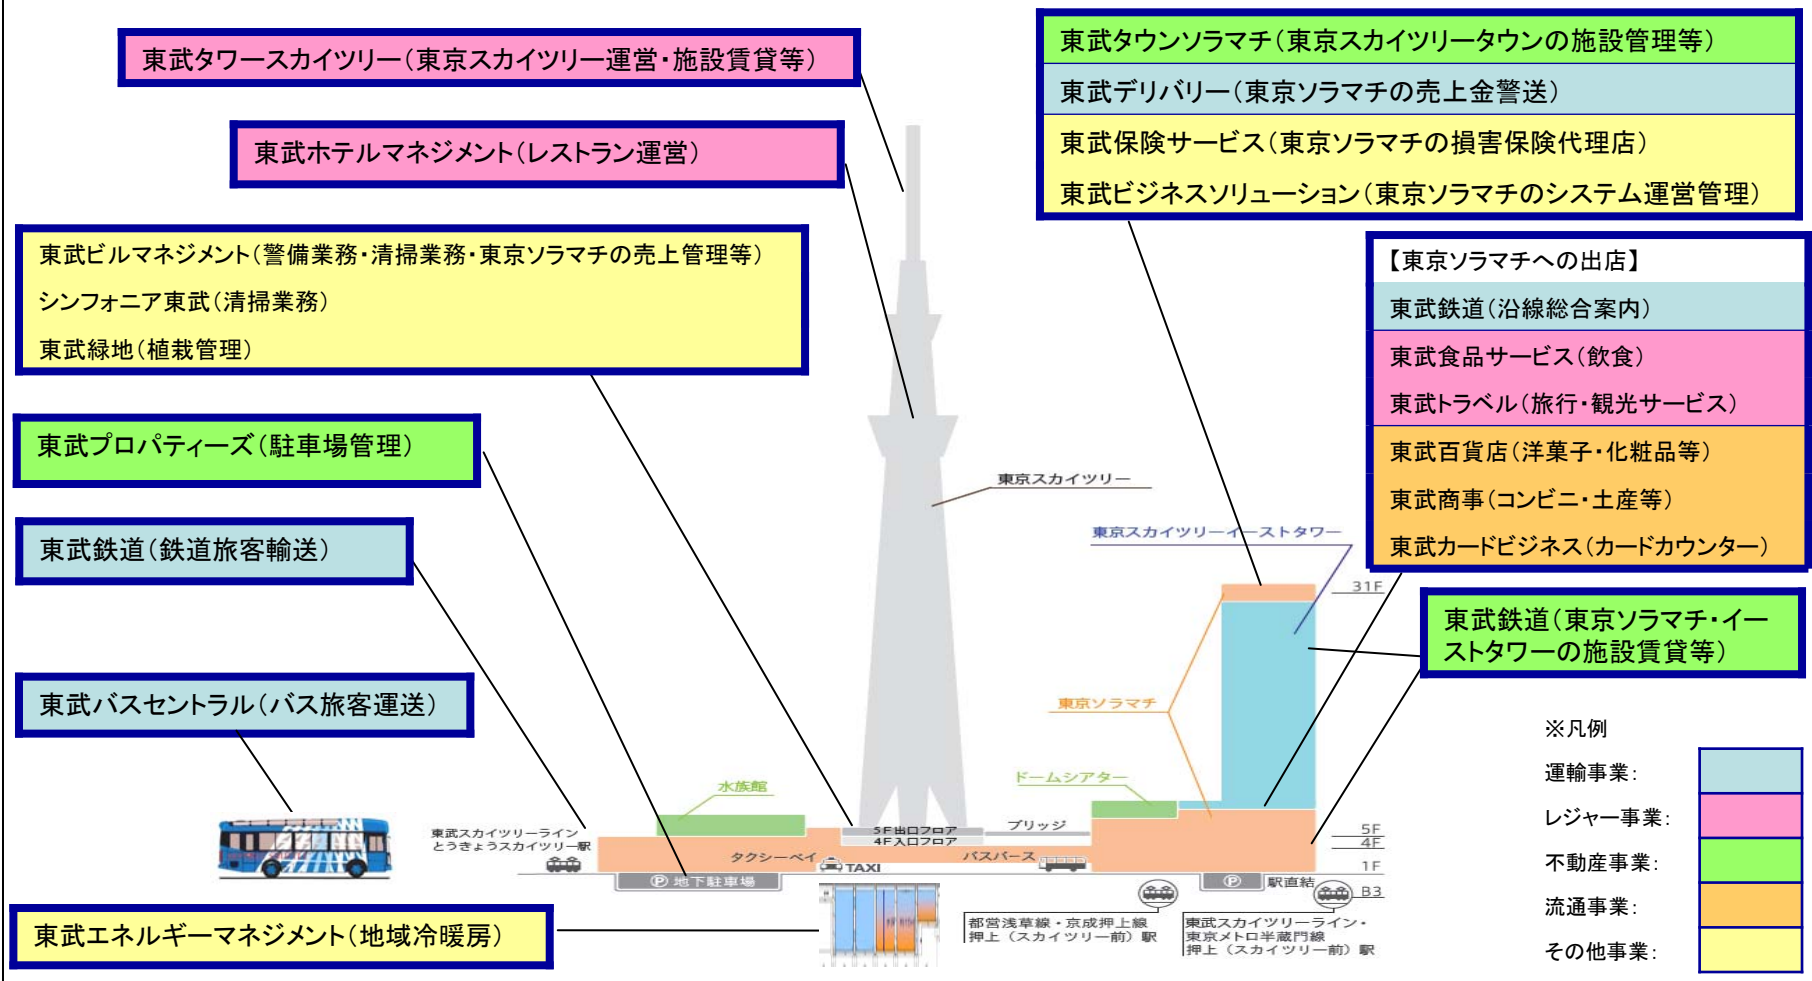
東武タワースカイツリー（東京スカイツリー運営・施設賃貸等）

東武ホテルマネジメント（レストラン運営）

東武ビルマネジメント（警備業務・清掃業務・東京ソラマチの売上管理等）
シンフォニア東武（清掃業務）
東武緑地（植栽管理）

東武プロパティーズ（駐車場管理）

東武鉄道（鉄道旅客輸送）

東武バスセントラル（バス旅客運送）

東武エネルギーマネジメント（地域冷暖房）

東武タウンソラマチ（東京スカイツリータウンの施設管理等）
東武デリバリー（東京ソラマチの売上金警送）
東武保険サービス（東京ソラマチの損害保険代理店）
東武ビジネスソリューション（東京ソラマチのシステム運営管理）

【東京ソラマチへの出店】
東武鉄道（沿線総合案内）
東武食品サービス（飲食）
東武トラベル（旅行・観光サービス）
東武百貨店（洋菓子・化粧品等）
東武商事（コンビニ・土産等）
東武カードビジネス（カードカウンター）

東武鉄道（東京ソラマチ・イーストタワーの施設賃貸等）

東京スカイツリー
東京スカイツリーイーストタワー
31F
東京ソラマチ
ドームシアター
水族館
ブリッジ
5F出口フロア
4F入口フロア
タクシーベイ
TAXI
バスバース
5F
4F
1F
B3
東京スカイツリーライン とうきょうスカイツリー駅
Ⓟ 地下駐車場
Ⓟ 駅直結
都営浅草線・京成押上線 押上（スカイツリー前）駅
東武スカイツリーライン・東京メトロ半蔵門線 押上（スカイツリー前）駅

※凡例
運輸事業：
レジャー事業：
不動産事業：
流通事業：
その他事業：